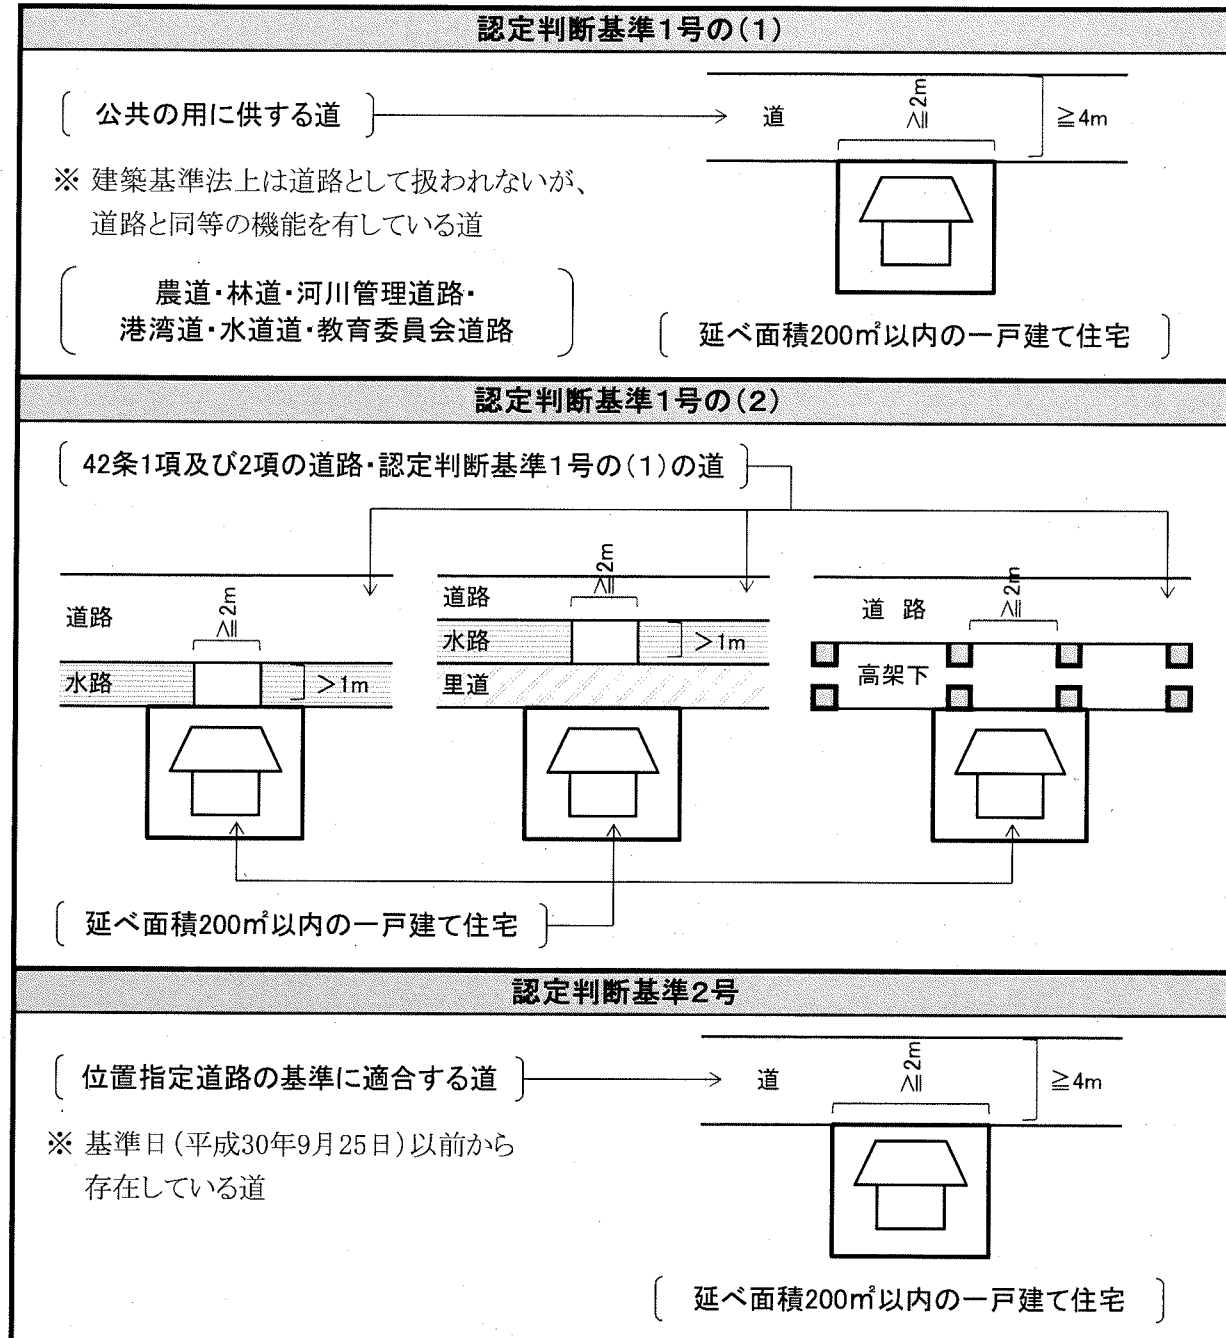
認定判断基準1号の(1)

公共の用に供する道

※ 建築基準法上は道路として扱われないが、道路と同等の機能を有している道

農道・林道・河川管理道路・港湾道・水道道・教育委員会道路

道

≧2m

≧4m

延べ面積200㎡以内の一戸建て住宅

認定判断基準1号の(2)

42条1項及び2項の道路・認定判断基準1号の(1)の道

道路

≧2m

水路

>1m

道路

≧2m

水路

>1m

里道

道 路

≧2m

高架下

延べ面積200㎡以内の一戸建て住宅

認定判断基準2号

位置指定道路の基準に適合する道

※ 基準日(平成30年9月25日)以前から存在している道

道

≧2m

≧4m

延べ面積200㎡以内の一戸建て住宅